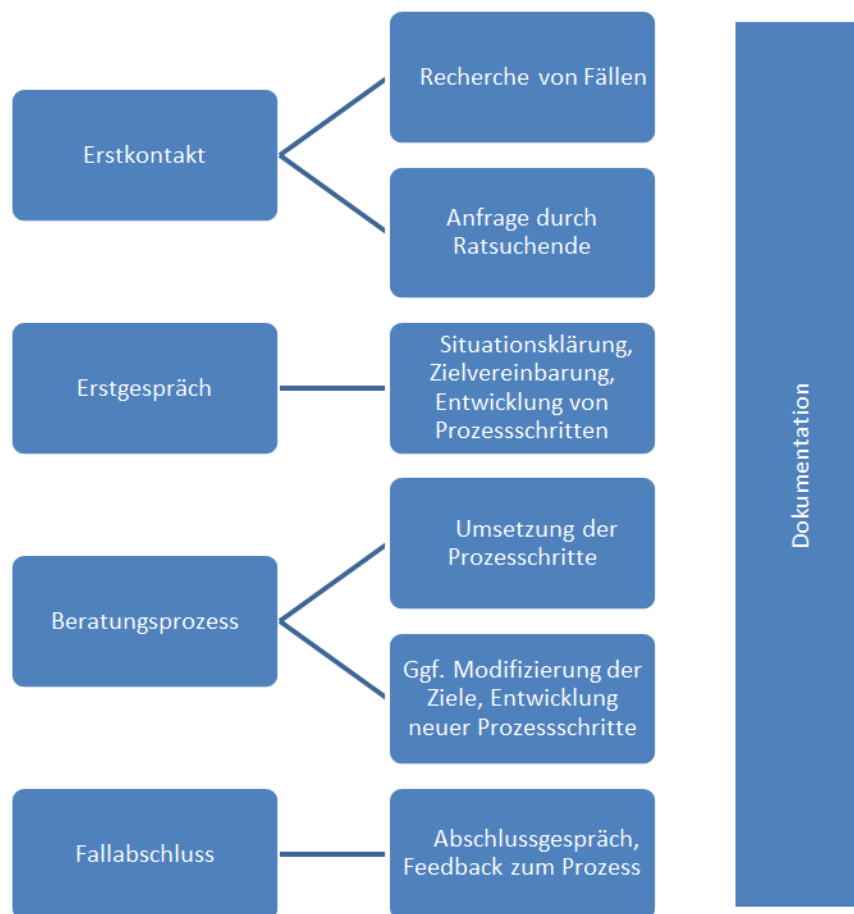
Erstkontakt

Recherche von Fällen

Anfrage durch Ratsuchende

Erstgespräch

Situationsklärung, Zielvereinbarung, Entwicklung von Prozessschritten

Beratungsprozess

Umsetzung der Prozesschritte

Ggf. Modifizierung der Ziele, Entwicklung neuer Prozessschritte

Fallabschluss

Abschlussgespräch, Feedback zum Prozess

Dokumentation